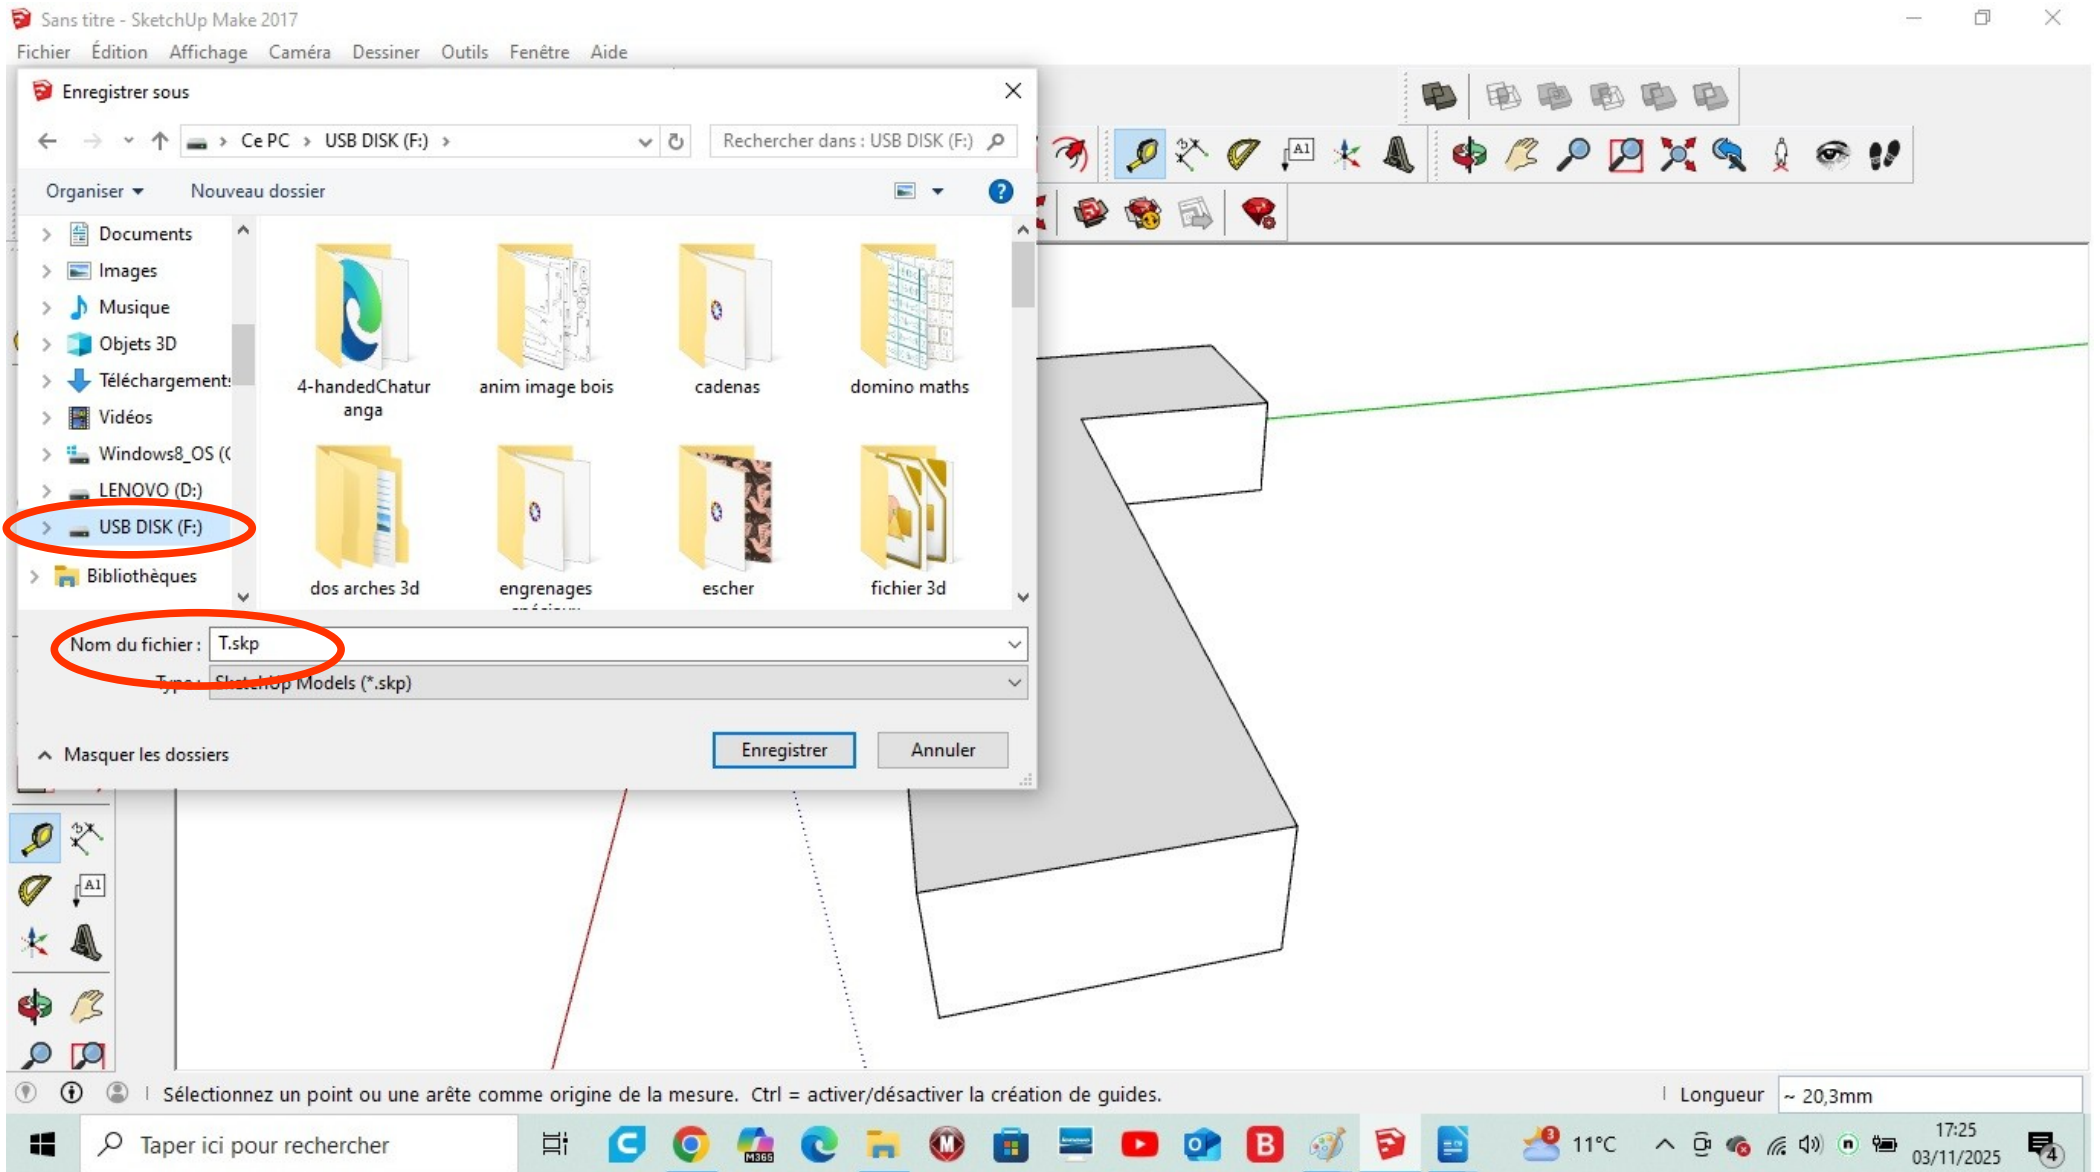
Sans titre - SketchUp Make 2017

Fichier Édition Affichage Caméra Dessiner Outils Fenêtre Aide

Enregistrer sous

Ce PC > USB DISK (F:) >

Rechercher dans : USB DISK (F:)

Organiser ▾ Nouveau dossier

Documents
Images
Musique
Objets 3D
Téléchargement
Vidéos
Windows8_OS (C
LENOVO (D:)
USB DISK (F:)
Bibliothèques

4-handedChaturanga
anim image bois
cadenas
domino maths
dos arches 3d
engrenages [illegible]
escher
fichier 3d

Nom du fichier : T.skp

Type : SketchUp Models (*.skp)

Masquer les dossiers

Enregistrer Annuler

A1

Sélectionnez un point ou une arête comme origine de la mesure. Ctrl = activer/désactiver la création de guides.

Longueur ~ 20,3mm

Taper ici pour rechercher

M365

11°C

17:25
03/11/2025

4